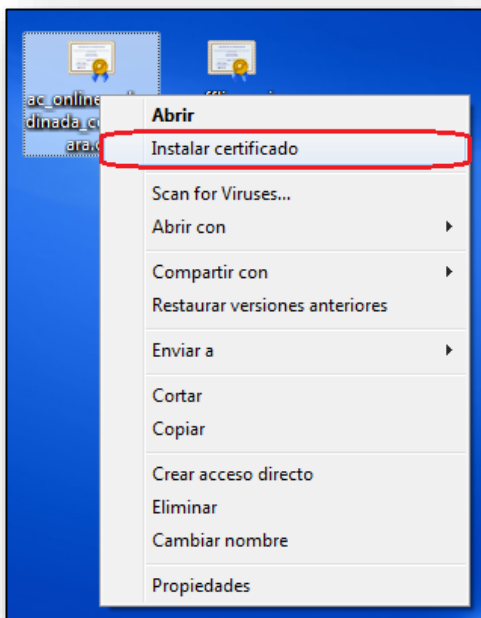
ac_online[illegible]
dinada_c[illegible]
ara.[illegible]

Abrir
Instalar certificado
Scan for Viruses...
Abrir con
Compartir con
Restaurar versiones anteriores
Enviar a
Cortar
Copiar
Crear acceso directo
Eliminar
Cambiar nombre
Propiedades